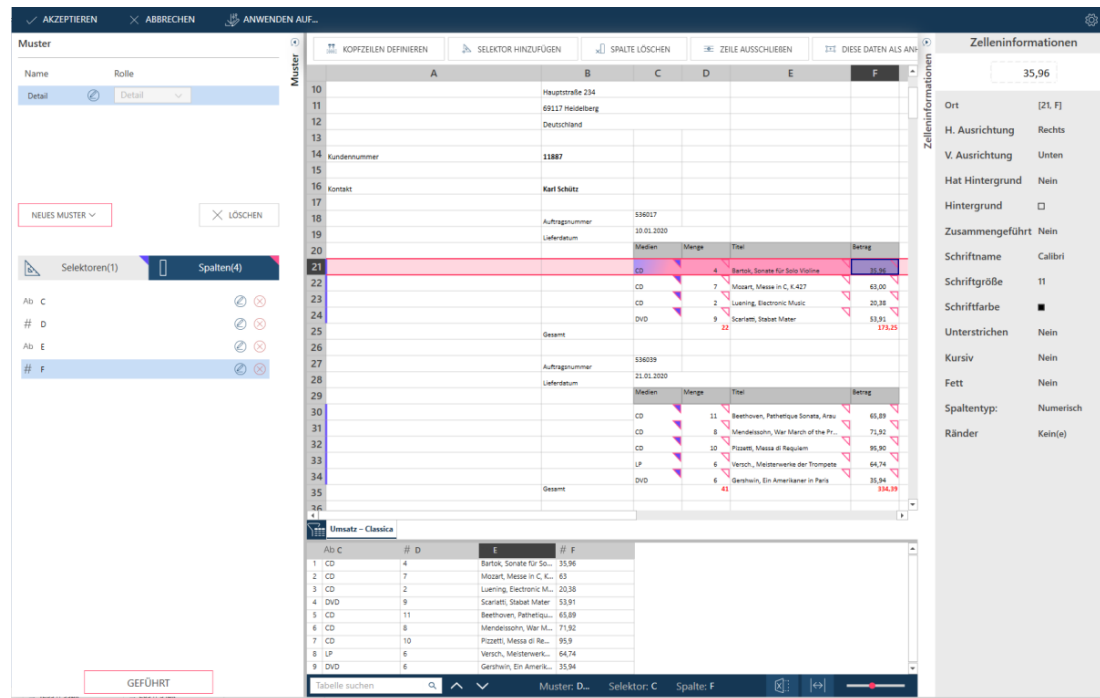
AKZEPTIEREN ABBRECHEN ANWENDEN AUF...

Muster

| Name | Rolle |
|---|---|
| Detail | Detail |

NEUES MUSTER
LÖSCHEN

Selektoren(1) Spalten(4)

Ab C
# D
Ab E
# F

GEFÜHRT

Muster

KOPFZEILEN DEFINIEREN SELEKTOR HINZUFÜGEN SPALTE LÖSCHEN ZEILE AUSSCHLIEßEN DIESE DATEN ALS ANH

| | A | B | C | D | E | F |
|---|---|---|---|---|---|---|
| 10 | | Hauptstraße 234 | | | | |
| 11 | | 69117 Heidelberg | | | | |
| 12 | | Deutschland | | | | |
| 13 | | | | | | |
| 14 | Kundennummer | 11887 | | | | |
| 15 | | | | | | |
| 16 | Kontakt | Karl Schütz | | | | |
| 17 | | | | | | |
| 18 | | Auftragsnummer | 536017 | | | |
| 19 | | Lieferdatum | 10.01.2020 | | | |
| 20 | | | Medien | Menge | Titel | Betrag |
| 21 | | | CD | 4 | Bartok, Sonate für Solo Violine | 35,96 |
| 22 | | | CD | 7 | Mozart, Messe in C, K.427 | 63,00 |
| 23 | | | CD | 2 | Luening, Electronic Music | 20,38 |
| 24 | | | DVD | 9 | Scarlatti, Stabat Mater | 53,91 |
| 25 | | Gesamt | | 22 | | 173,25 |
| 26 | | | | | | |
| 27 | | Auftragsnummer | 536039 | | | |
| 28 | | Lieferdatum | 21.01.2020 | | | |
| 29 | | | Medien | Menge | Titel | Betrag |
| 30 | | | CD | 11 | Beethoven, Pathetique Sonata, Arau | 65,89 |
| 31 | | | CD | 8 | Mendelssohn, War March of the Pr... | 71,92 |
| 32 | | | CD | 10 | Pizzetti, Messa di Requiem | 95,90 |
| 33 | | | LP | 6 | Versch., Meisterwerke der Trompete | 64,74 |
| 34 | | | DVD | 6 | Gershwin, Ein Amerikaner in Paris | 35,94 |
| 35 | | Gesamt | | 41 | | 334,39 |
| 36 | | | | | | |

Umsatz – Classica

| | Ab C | # D | E | # F |
|---|---|---|---|---|
| 1 | CD | 4 | Bartok, Sonate für So... | 35,96 |
| 2 | CD | 7 | Mozart, Messe in C, K... | 63 |
| 3 | CD | 2 | Luening, Electronic M... | 20,38 |
| 4 | DVD | 9 | Scarlatti, Stabat Mater | 53,91 |
| 5 | CD | 11 | Beethoven, Pathetiqu... | 65,89 |
| 6 | CD | 8 | Mendelssohn, War M... | 71,92 |
| 7 | CD | 10 | Pizzetti, Messa di Re... | 95,9 |
| 8 | LP | 6 | Versch., Meisterwerk... | 64,74 |
| 9 | DVD | 6 | Gershwin, Ein Amerik... | 35,94 |

Tabelle suchen Muster: D... Selektor: C Spalte: F

Zelleninformationen

Zelleninformationen
35,96

| | |
|---|---|
| Ort | [21, F] |
| H. Ausrichtung | Rechts |
| V. Ausrichtung | Unten |
| Hat Hintergrund | Nein |
| Hintergrund | |
| Zusammengeführt | Nein |
| Schriftname | Calibri |
| Schriftgröße | 11 |
| Schriftfarbe | |
| Unterstrichen | Nein |
| Kursiv | Nein |
| Fett | Nein |
| Spaltentyp: | Numerisch |
| Ränder | Kein(e) |